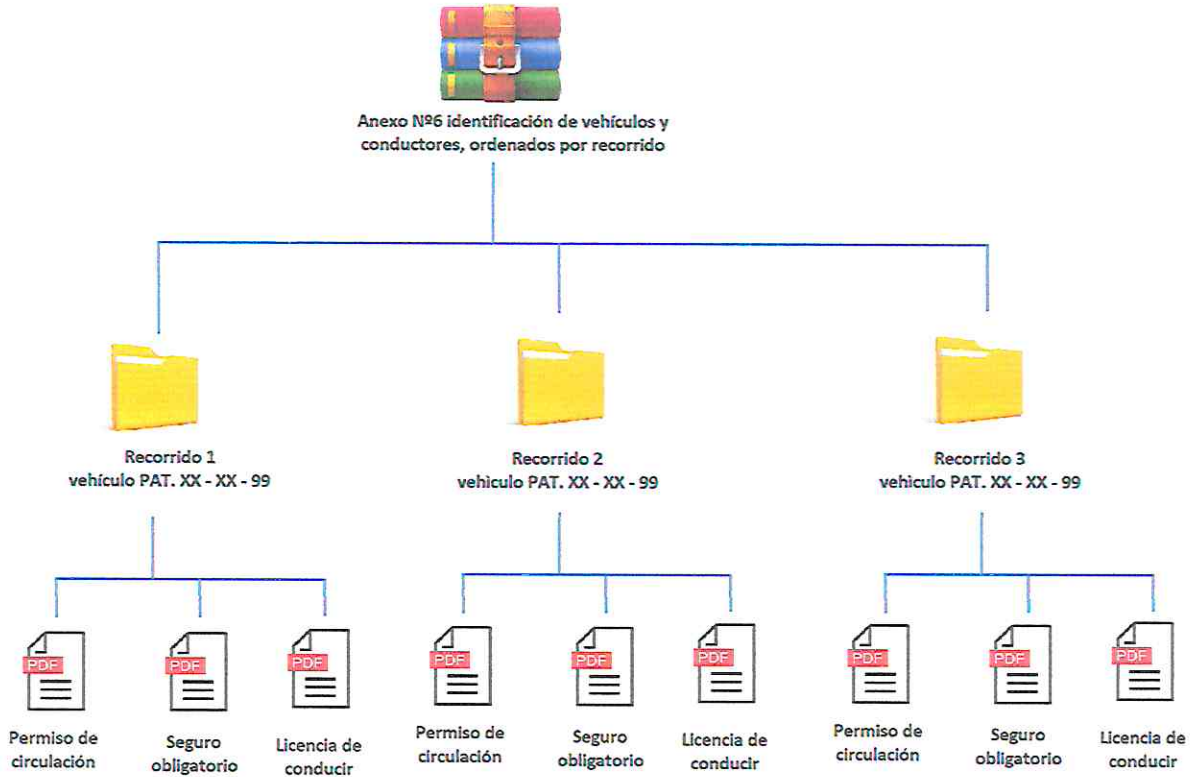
Anexo Nº6 identificación de vehículos y conductores, ordenados por recorrido

Recorrido 1
vehículo PAT. XX - XX - 99

Recorrido 2
vehículo PAT. XX - XX - 99

Recorrido 3
vehículo PAT. XX - XX - 99

PDF
Permiso de circulación

PDF
Seguro obligatorio

PDF
Licencia de conducir

PDF
Permiso de circulación

PDF
Seguro obligatorio

PDF
Licencia de conducir

PDF
Permiso de circulación

PDF
Seguro obligatorio

PDF
Licencia de conducir